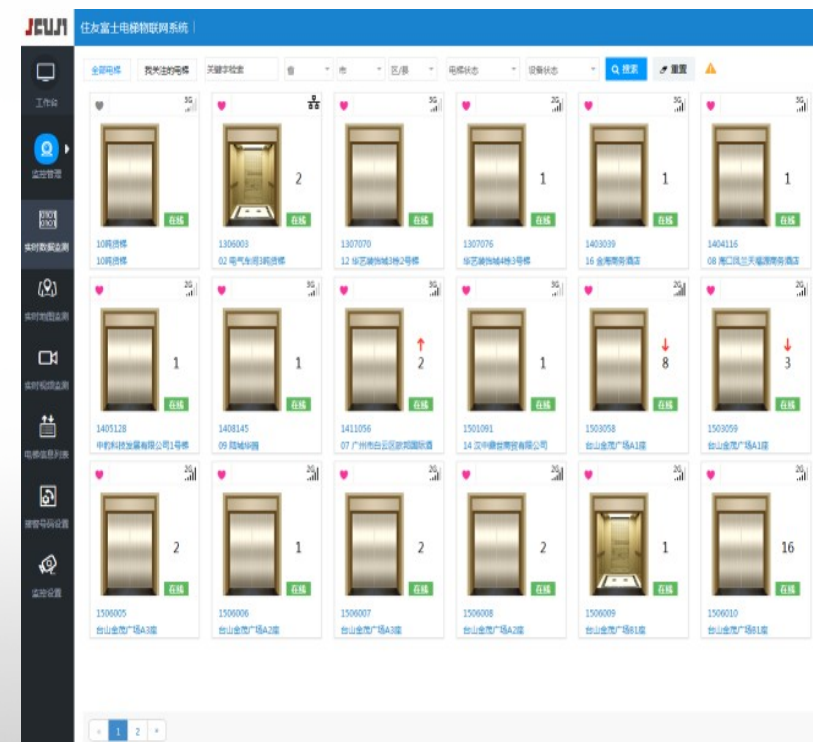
JCUJI 住友富士电梯物联网系统

工作台
监控管理
实时数据监测
实时地图监测
实时视频监测
电梯信息列表
报警号码设置
监控设置

全部电梯 我关注的电梯 关键字检索 省 市 区/县 电梯状态 设备状态 搜索 重置

3G 在线 1

10电梯
10电梯

2 在线
1306003
02 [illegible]

在线
1307070
12 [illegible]

1 在线
1307076
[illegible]

1 在线
1403039
16 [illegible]

1 在线
1404116
08 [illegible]

1 在线
1405128
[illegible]

1 在线
1408145
09 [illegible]

↑ 2 在线
1411056
07 广州市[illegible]

1 在线
1501091
14 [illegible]

↓ 8 在线
1503058
台山金茂广场A1座

↓ 3 在线
1503059
台山金茂广场A1座

2 在线
1506005
台山金茂广场A3座

1 在线
1506006
台山金茂广场A2座

2 在线
1506007
台山金茂广场A3座

2 在线
1506008
台山金茂广场A2座

1 在线
1506009
台山金茂广场B1座

16 在线
1506010
台山金茂广场B1座

« 1 2 »